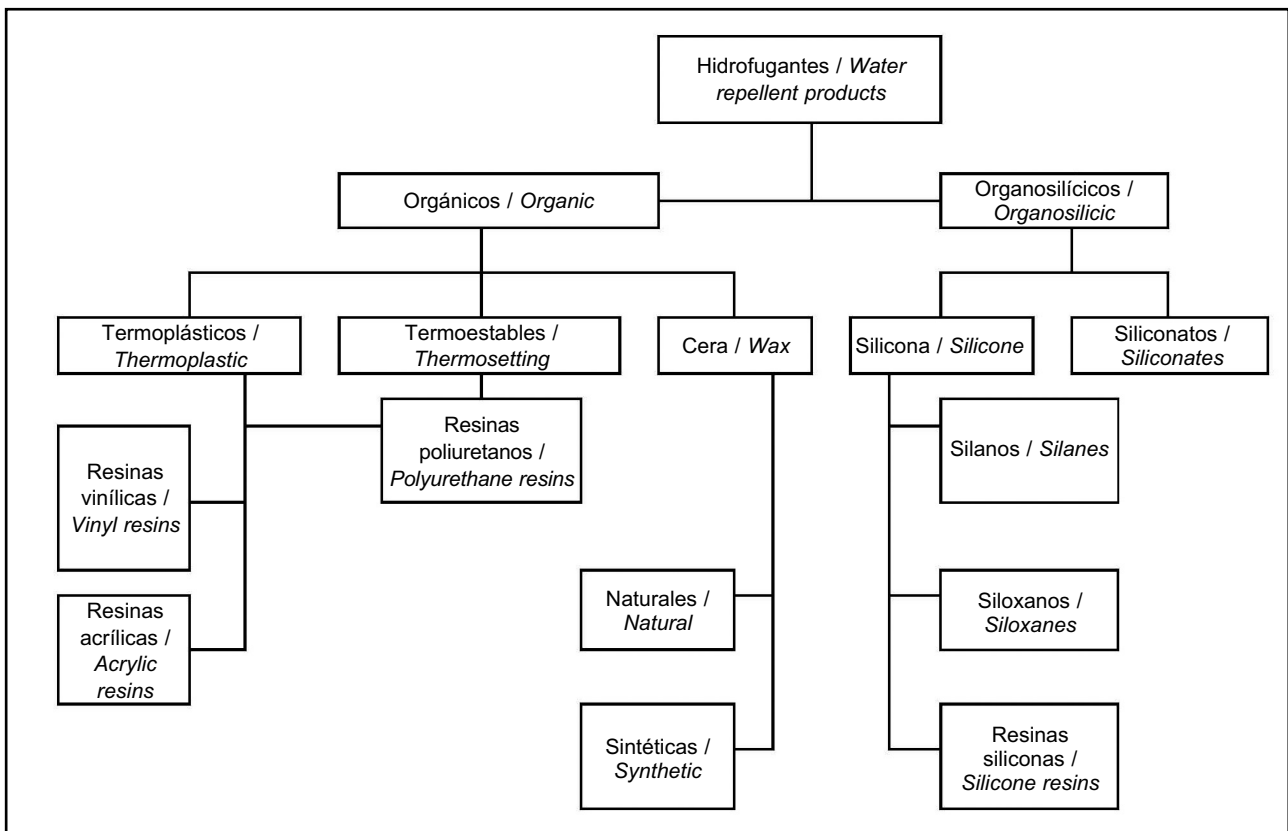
Hidrofugantes / *Water repellent products*

Orgánicos / *Organic*

Organosilícicos / *Organosilicic*

Termoplásticos / *Thermoplastic*

Termoestables / *Thermosetting*

Cera / *Wax*

Silicona / *Silicone*

Siliconatos / *Siliconates*

Resinas poliuretanos / *Polyurethane resins*

Resinas vinílicas / *Vinyl resins*

Resinas acrílicas / *Acrylic resins*

Naturales / *Natural*

Sintéticas / *Synthetic*

Silanos / *Silanes*

Siloxanos / *Siloxanes*

Resinas siliconas / *Silicone resins*